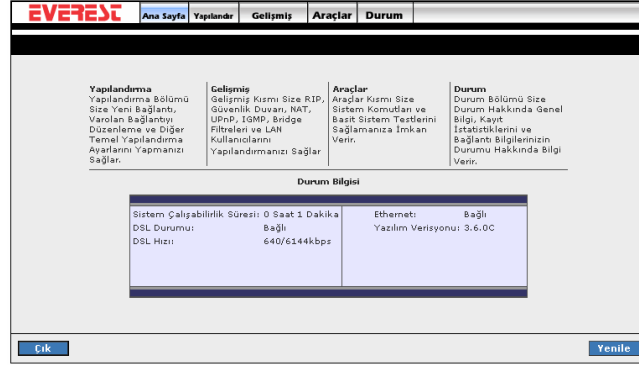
EVEREST

Ana Sayfa | Yapılandır | Gelişmiş | Araçlar | Durum

Yapılandırma
Yapılandırma Bölümü Size Yeni Bağlantı, Varolan Bağlantıyı Düzenleme ve Diğer Temel Yapılandırma Ayarlarını Yapmanızı Sağlar.

Gelişmiş
Gelişmiş Kısmı Size RIP, Güvenlik Duvarı, NAT, UPnP, IGMP, Bridge Filtreleri ve LAN Kullanıcılarını Yapılandırmanızı Sağlar

Araçlar
Araçlar Kısmı Size Sistem Komutları ve Basit Sistem Testlerini Sağlamanıza İmkan Verir.

Durum
Durum Bölümü Size Durum Hakkında Genel Bilgi, Kayıt İstatistiklerini ve Bağlantı Bilgilerinizin Durumu Hakkında Bilgi Verir.

Durum Bilgisi

| | | | |
|---|---|---|---|
| Sistem Çalışabilirlik Süresi: | 0 Saat 1 Dakika | Ethernet: | Bağlı |
| DSL Durumu: | Bağlı | Yazılım Verisyonu: | 3.6.0C |
| DSL Hızı: | 640/6144kbps | | |

Çık

Yenile